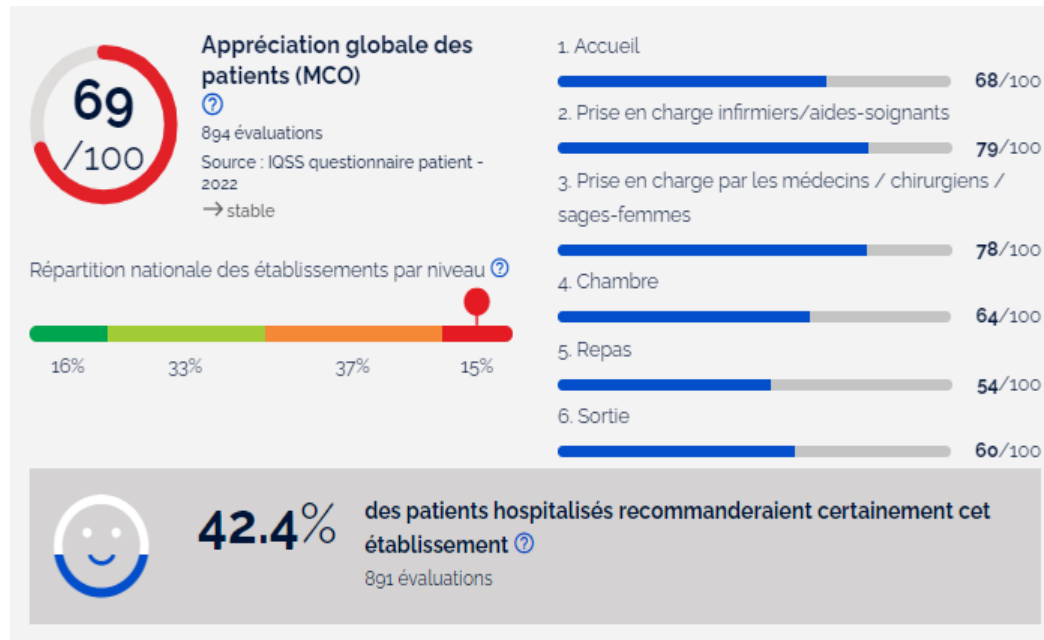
69
/100

Appréciation globale des patients (MCO)
?
894 évaluations
Source : IQSS questionnaire patient - 2022
→ stable

Répartition nationale des établissements par niveau ?

16%
33%
37%
15%

1. Accueil
68/100
2. Prise en charge infirmiers/aides-soignants
79/100
3. Prise en charge par les médecins / chirurgiens / sages-femmes
78/100
4. Chambre
64/100
5. Repas
54/100
6. Sortie
60/100

42.4%
des patients hospitalisés recommanderaient certainement cet établissement ?
891 évaluations